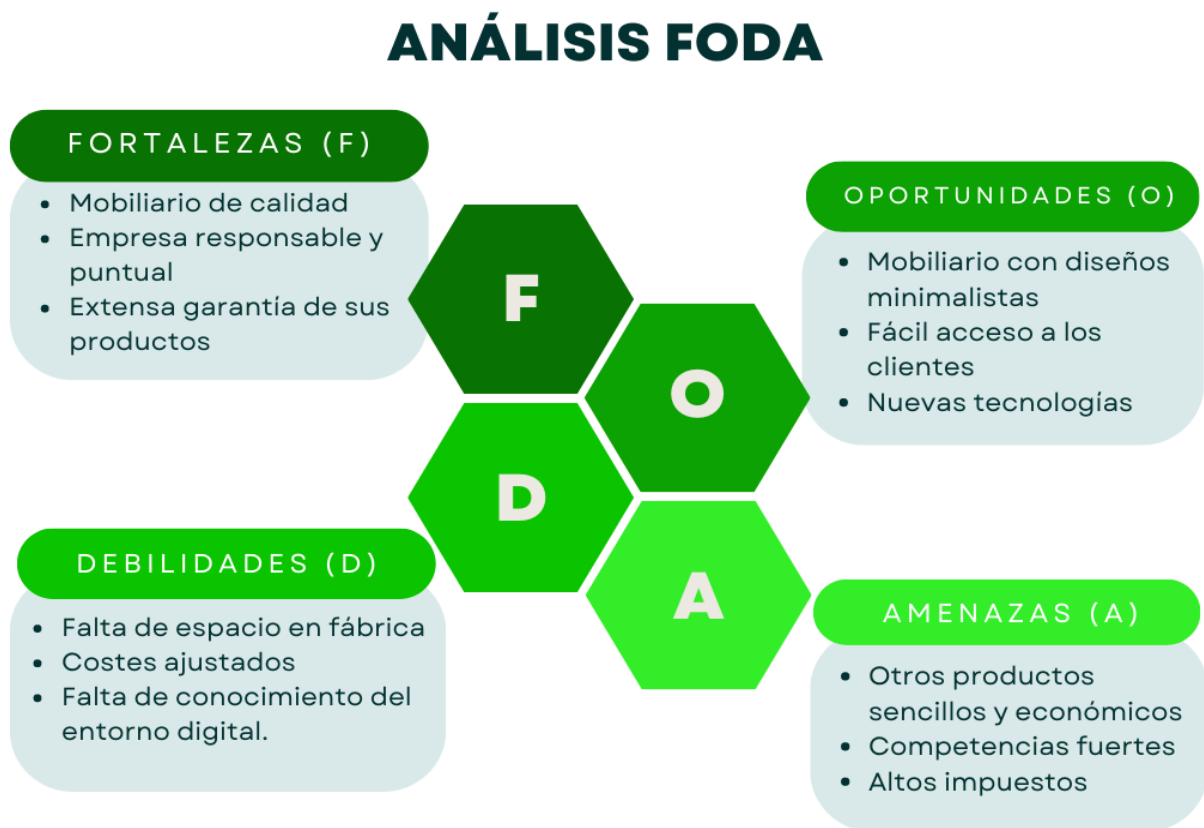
ANÁLISIS FODA

FORTALEZAS (F)

- Mobiliario de calidad
- Empresa responsable y puntual
- Extensa garantía de sus productos

F

O

D

A

OPORTUNIDADES (O)

- Mobiliario con diseños minimalistas
- Fácil acceso a los clientes
- Nuevas tecnologías

DEBILIDADES (D)

- Falta de espacio en fábrica
- Costes ajustados
- Falta de conocimiento del entorno digital.

AMENAZAS (A)

- Otros productos sencillos y económicos
- Competencias fuertes
- Altos impuestos